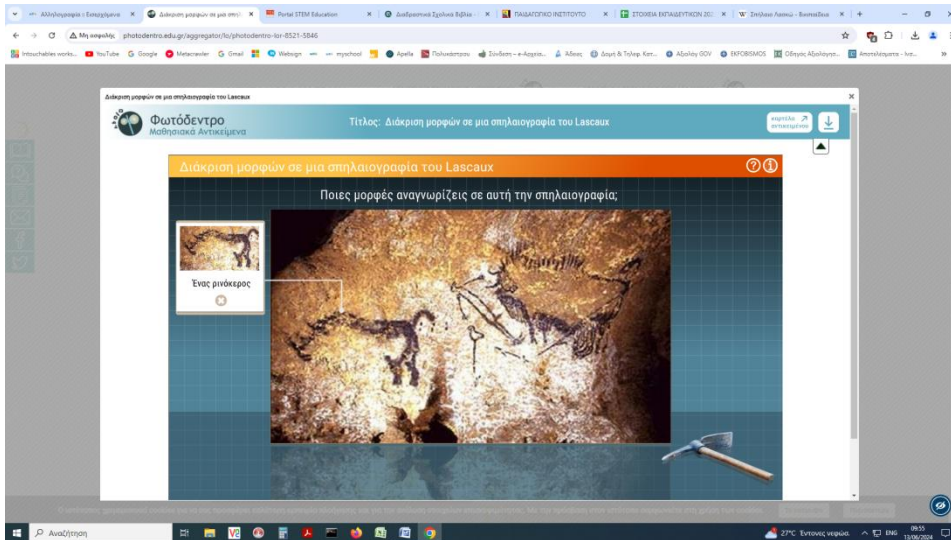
Αλληλογραφία - Εισερχόμενα × Διάκριση μορφών σε μια σπηλ × Portal STEM Education × Διαδραστικά Σχολικά Βιβλία × ΠΑΙΔΑΓΩΓΙΚΟ ΙΝΣΤΙΤΟΥΤΟ × ΣΤΟΙΧΕΙΑ ΕΚΠΑΙΔΕΥΤΙΚΩΝ 20 × Σπήλαιο Λασκώ - Βικιπαίδεια × +

Μη ασφαλής photodentro.edu.gr/aggregator/lo/photodentro-lor-8521-5846

Intouchables works... YouTube Google Metacrawler Gmail Webisgn myschool Apella Πολυκάστρου Σύνδεση – e-Αρχεία... Άδειες Δομή & Τηλεφ. Κατ... Αξιολόγ GOV EKFOBISMOS Οδηγός Αξιολόγηση... Αποτελέσματα - Ινσ...

Διάκριση μορφών σε μια σπηλαιογραφία του Lascaux

Φωτόδεντρο
Μαθησιακά Αντικείμενα

Τίτλος: Διάκριση μορφών σε μια σπηλαιογραφία του Lascaux

καρτέλα αντικειμένου

Διάκριση μορφών σε μια σπηλαιογραφία του Lascaux

Ποιες μορφές αναγνωρίζεις σε αυτή την σπηλαιογραφία;

Ένας ρινόκερος

Αναζήτηση

27°C Έντονες νεφώσ. ENG 09:55 13/06/2024